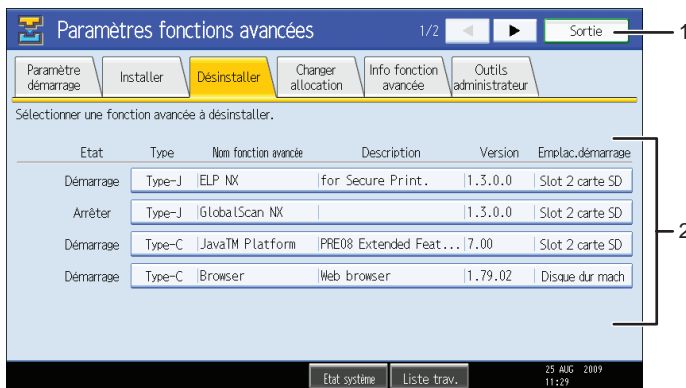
Paramètres fonctions avancées

1/2

Sortie

1

Paramètre démarrage

Installer

Désinstaller

Changer allocation

Info fonction avancée

Outils administrateur

Sélectionner une fonction avancée à désinstaller.

| Etat | Type | Nom fonction avancée | Description | Version | Emplac.démarrage |
|---|---|---|---|---|---|
| Démarrage | Type-J | ELP NX | for Secure Print. | 1.3.0.0 | Slot 2 carte SD |
| Arrêter | Type-J | GlobalScan NX | | 1.3.0.0 | Slot 2 carte SD |
| Démarrage | Type-C | JavaTM Platform | PRE08 Extended Feat... | 7.00 | Slot 2 carte SD |
| Démarrage | Type-C | Browser | Web browser | 1.79.02 | Disque dur mach |

2

Etat système

Liste trav.

25 AUG 2009
11:29